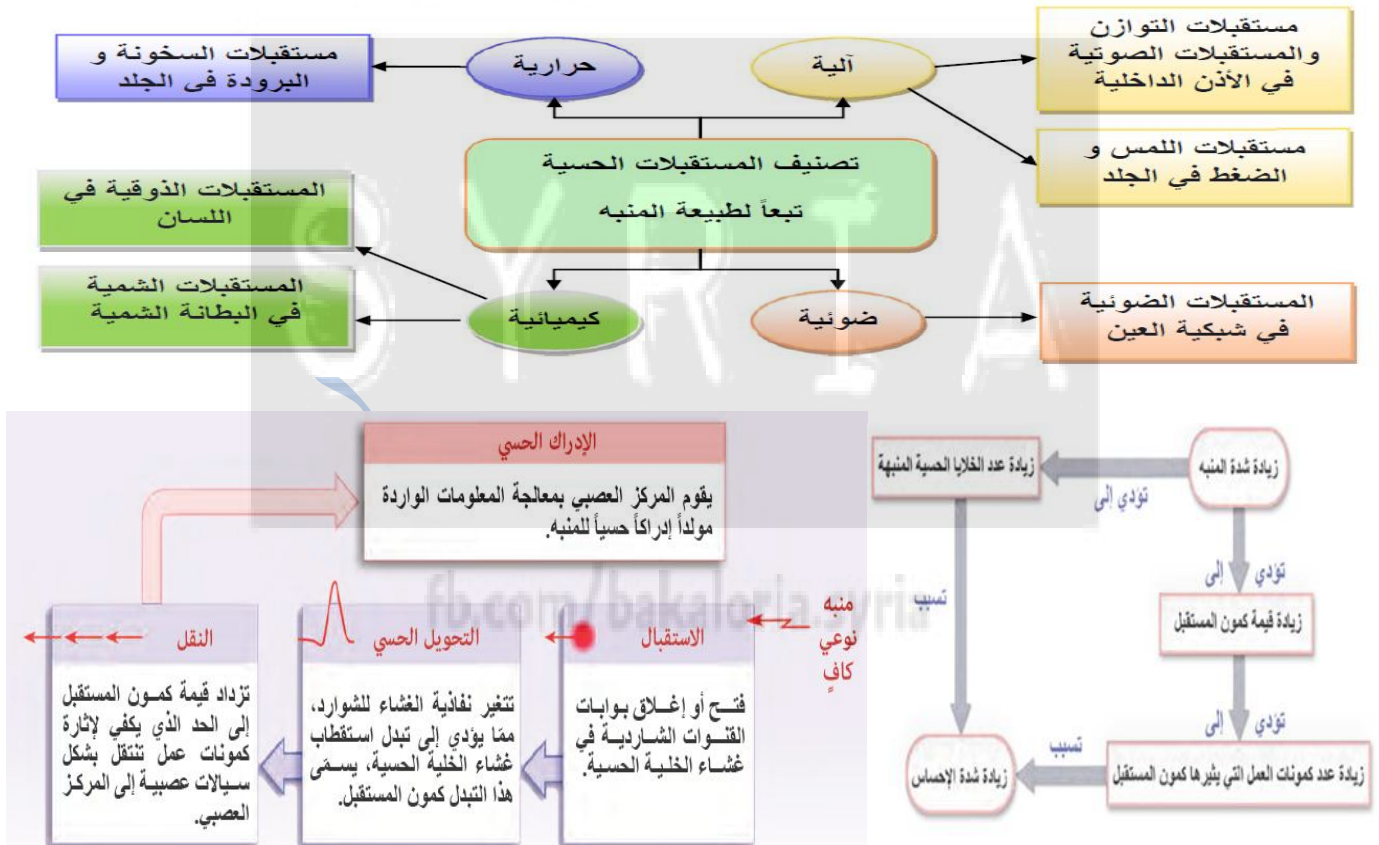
تصنيف المستقبلات الحسية تبعاً لطبيعة المنبه

آلية

مستقبلات التوازن والمستقبلات الصوتية في الأذن الداخلية

مستقبلات اللمس و الضغط في الجلد

حرارية

مستقبلات السخونة و البرودة فى الجلد

كيميائية

المستقبلات الذوقية في اللسان

المستقبلات الشمية في البطانة الشمية

ضوئية

المستقبلات الضوئية في شبكية العين

SYRIA

fb.com/bakaloria.syria

الإدراك الحسي

يقوم المركز العصبي بمعالجة المعلومات الواردة مولداً إدراكاً حسياً للمنبه.

منبه نوعي كافٍ

الاستقبال

فتح أو إغلاق بوابات القنوات الشاردية في غشاء الخلية الحسية.

التحويل الحسي

تتغير نفاذية الغشاء للشوارد، ممّا يؤدي إلى تبدل استقطاب غشاء الخلية الحسية، يسمّى هذا التبدل كمون المستقبل.

النقل

تزداد قيمة كمون المستقبل إلى الحد الذي يكفي لإثارة كمونات عمل تنتقل بشكل سيالات عصبية إلى المركز العصبي.

زيادة شدة المنبه

تؤدي إلى

زيادة عدد الخلايا الحسية المنبهة

تسبب

تؤدي إلى

زيادة قيمة كمون المستقبل

تؤدي إلى

زيادة عدد كمونات العمل التي يثيرها كمون المستقبل

تسبب

زيادة شدة الإحساس